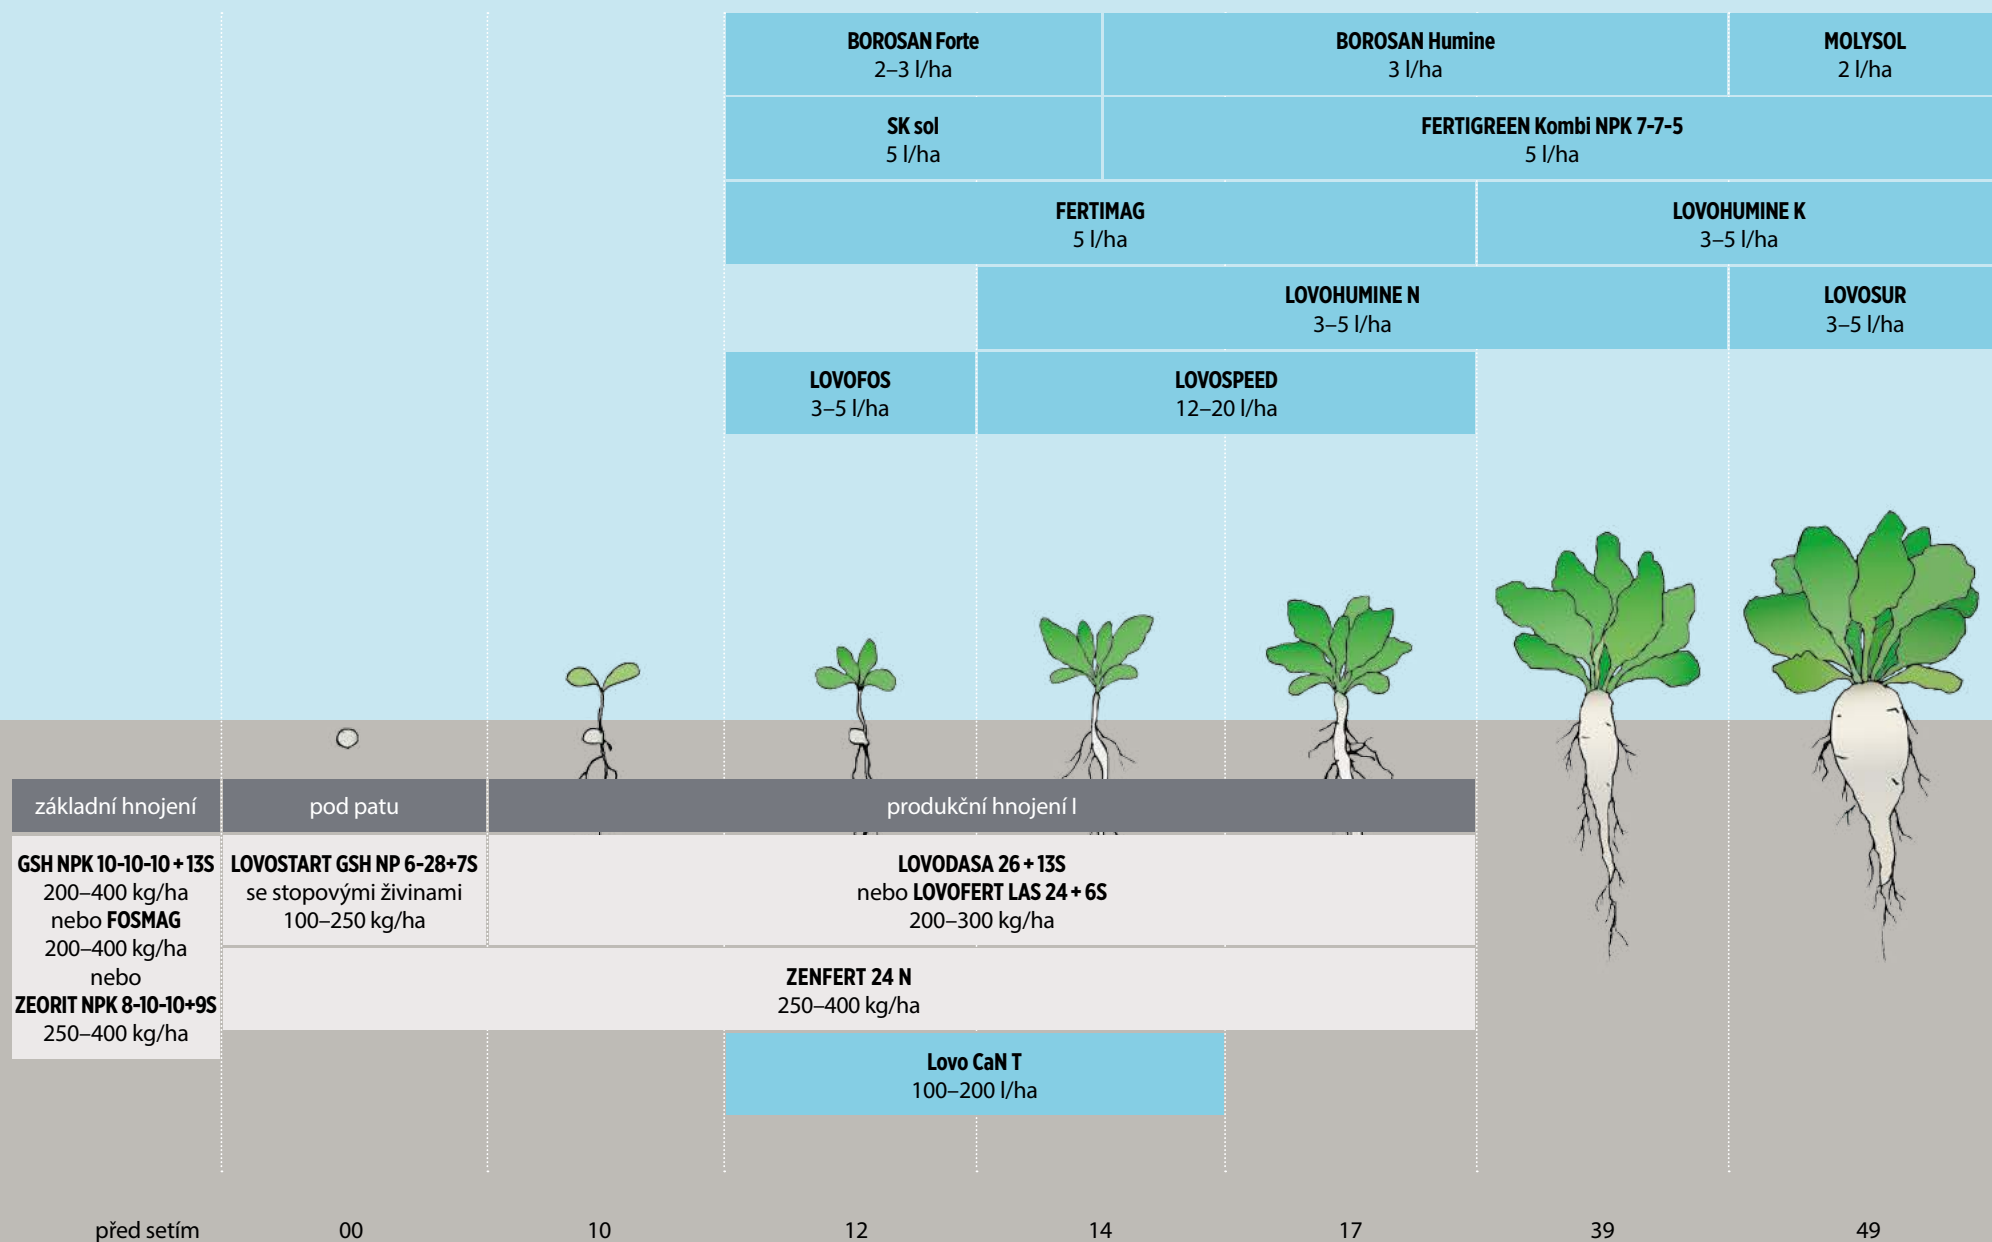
BOROSAN Forte
2–3 l/ha

BOROSAN Humine
3 l/ha

MOLYSOL
2 l/ha

SK sol
5 l/ha

FERTIGREEN Kombi NPK 7-7-5
5 l/ha

FERTIMAG
5 l/ha

LOVOHUMINE K
3–5 l/ha

LOVOHUMINE N
3–5 l/ha

LOVOSUR
3–5 l/ha

LOVOFOS
3–5 l/ha

LOVOSPEED
12–20 l/ha

základní hnojení

pod patu

produkční hnojení I

GSH NPK 10-10-10 + 13S
200–400 kg/ha
nebo FOSMAG
200–400 kg/ha
nebo
ZEORIT NPK 8-10-10+9S
250–400 kg/ha

LOVOSTART GSH NP 6-28+7S
se stopovými živinami
100–250 kg/ha

LOVODASA 26 + 13S
nebo LOVOFERT LAS 24 + 6S
200–300 kg/ha

ZENFERT 24 N
250–400 kg/ha

Lovo CaN T
100–200 l/ha

před setím 00 10 12 14 17 39 49